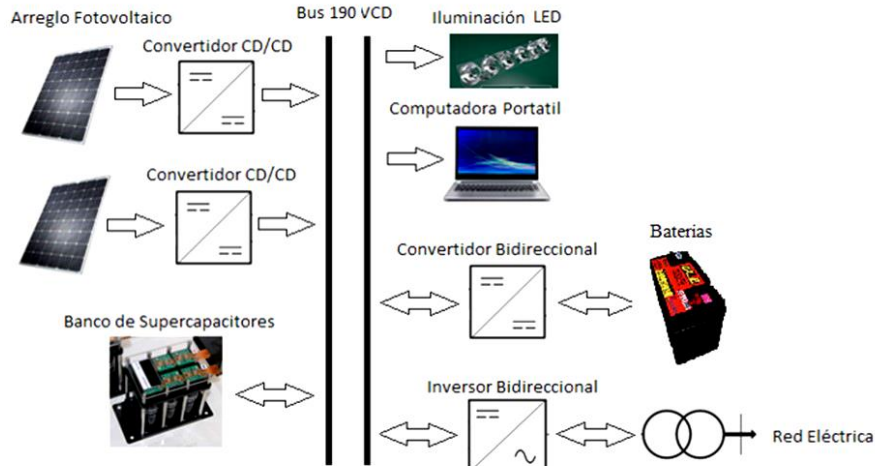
Arreglo Fotovoltaico

Convertidor CD/CD

Convertidor CD/CD

Bus 190 VCD

Iluminación LED

Computadora Portatil

Convertidor Bidireccional

Baterias

Banco de Supercapacitores

Inversor Bidireccional

Red Eléctrica